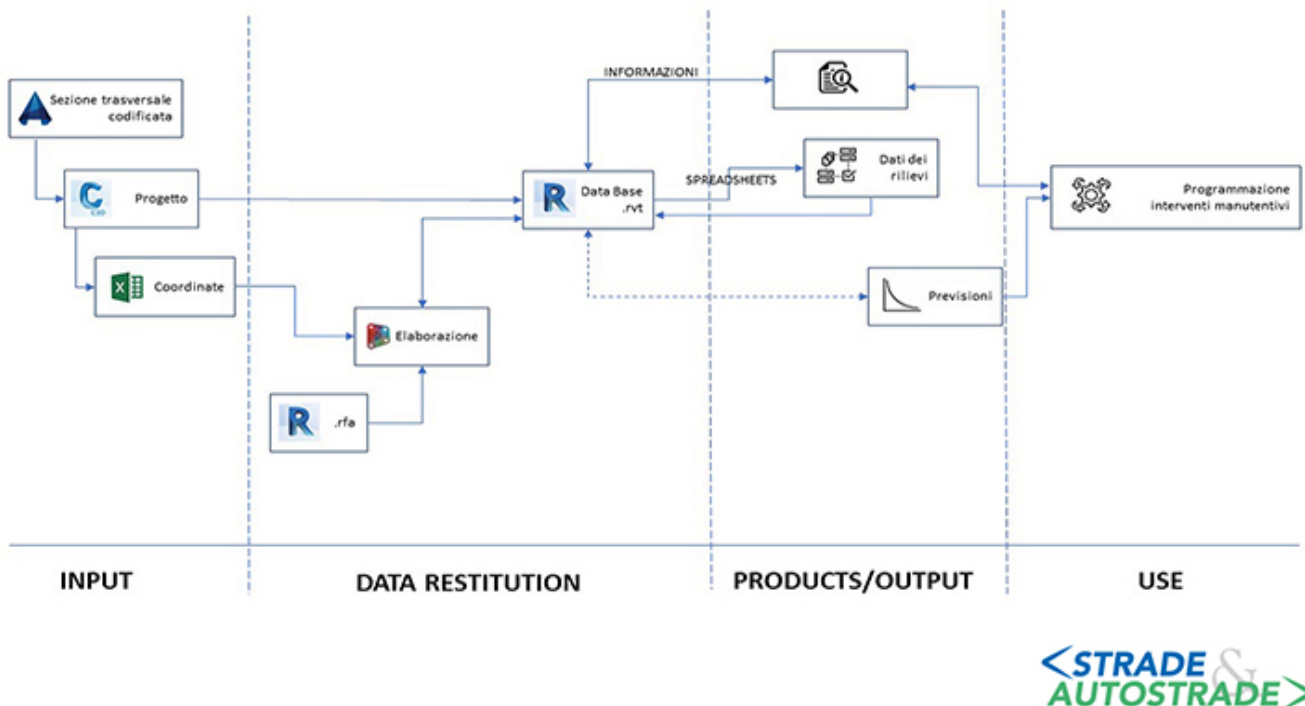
Sezione trasversale codificata

C3D Progetto

Coordinate

Elaborazione

.rfa

INFORMAZIONI

Data Base .rvt

SPREADSHEETS

Dati dei rilievi

Previsioni

Programmazione interventi manutentivi

INPUT

DATA RESTITUTION

PRODUCTS/OUTPUT

USE

STRADE & AUTOSTRADE